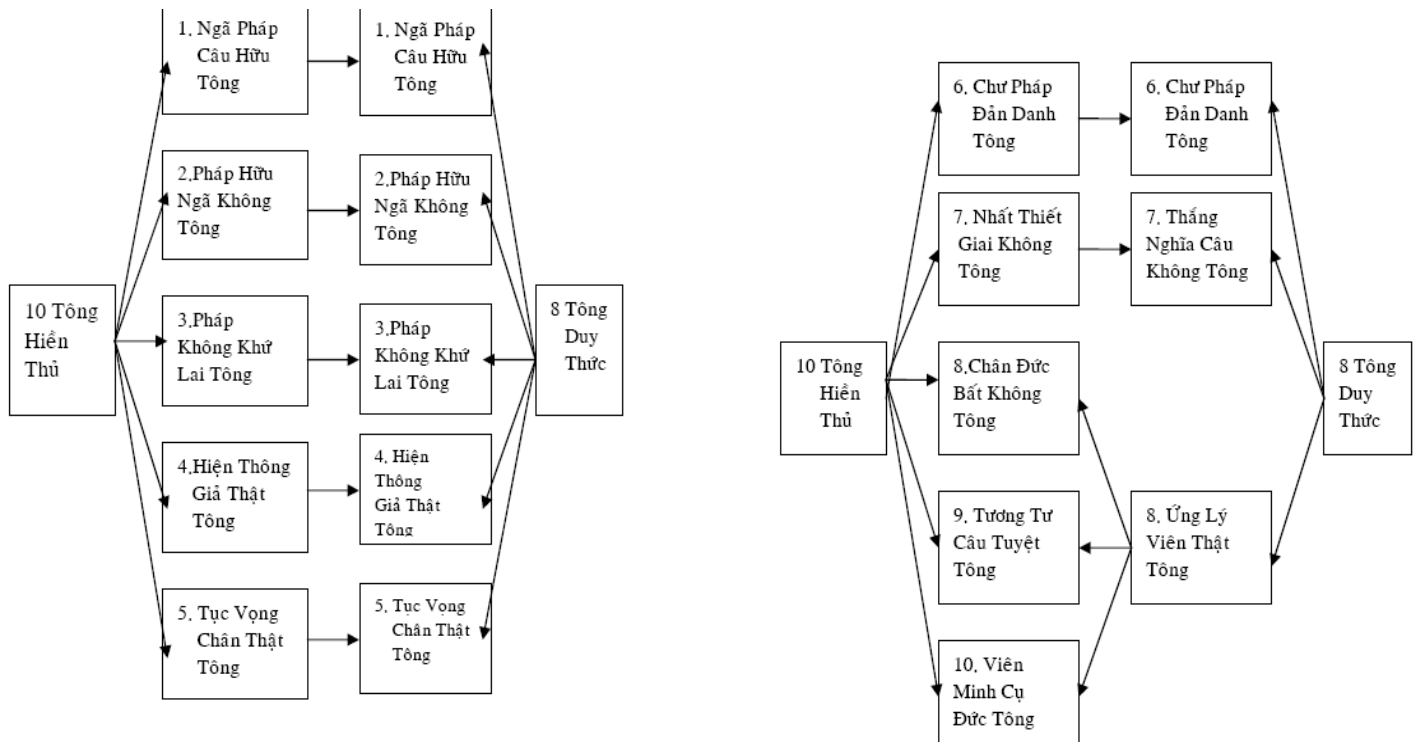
10 Tông Hiền Thủ

1, Ngã Pháp Câu Hữu Tông

2,Pháp Hữu Ngã Không Tông

3,Pháp Không Khứ Lai Tông

4,Hiện Thông Giả Thật Tông

5, Tục Vọng Chân Thật Tông

1, Ngã Pháp Câu Hữu Tông

2,Pháp Hữu Ngã Không Tông

3,Pháp Không Khứ Lai Tông

4, Hiện Thông Giả Thật Tông

5, Tục Vọng Chân Thật Tông

8 Tông Duy Thức

10 Tông Hiền Thủ

6, Chư Pháp Đản Danh Tông

7, Nhất Thiết Giai Không Tông

8,Chân Đức Bất Không Tông

9, Tương Tư Câu Tuyệt Tông

10, Viên Minh Cụ Đức Tông

6, Chư Pháp Đản Danh Tông

7, Thắng Nghĩa Câu Không Tông

8, Ứng Lý Viên Thật Tông

8 Tông Duy Thức